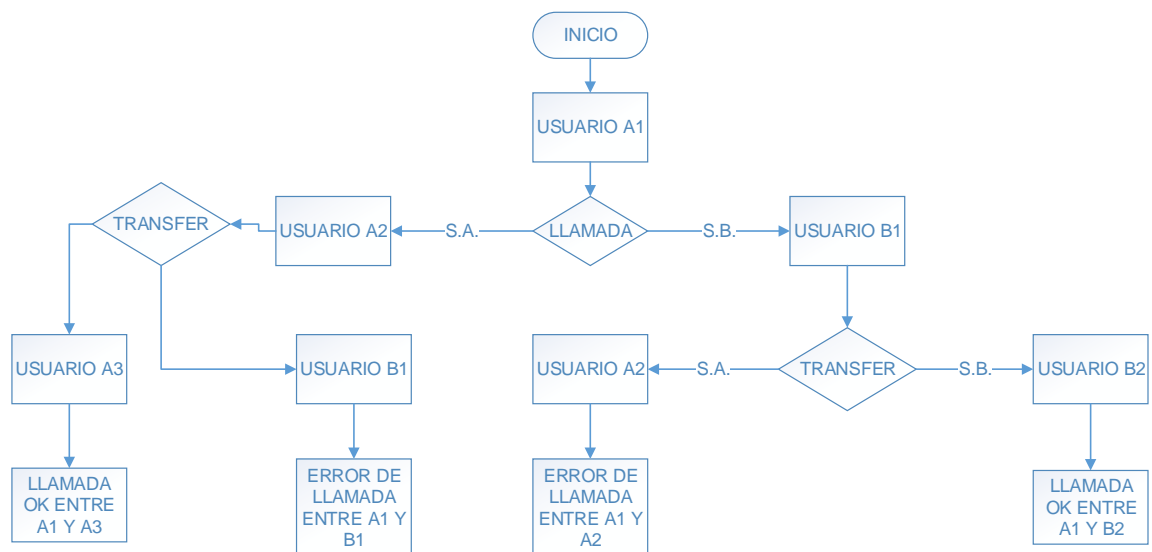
INICIO

USUARIO A1

LLAMADA

S.A.

S.B.

USUARIO A2

USUARIO B1

TRANSFER

TRANSFER

USUARIO A3

USUARIO B1

USUARIO A2

S.A.

S.B.

USUARIO B2

LLAMADA OK ENTRE A1 Y A3

ERROR DE LLAMADA ENTRE A1 Y B1

ERROR DE LLAMADA ENTRE A1 Y A2

LLAMADA OK ENTRE A1 Y B2